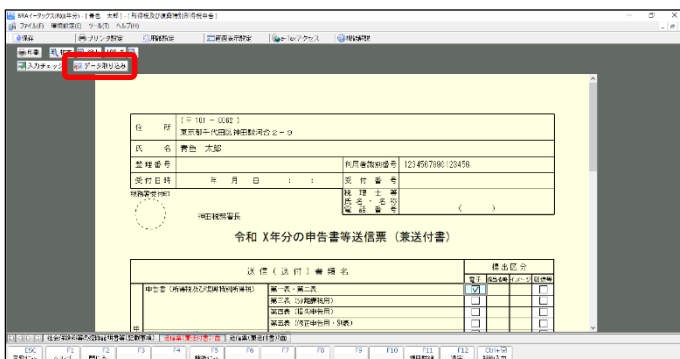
BRAイータックス(X年分) - [青色 太郎] - [所得税及び復興特別所得税申告]
ファイル(F) 帳票編集(E) ツール(T) ヘルプ(H)
保存 プリンタ設定 用紙設定 画面表示設定 e-Taxアクセス 相談窓口
印刷 ガイド 開く 入力チェック データ取り込み

〔〒 101 ‐ 0062 〕
住所 東京都千代田区神田駿河台２－９
氏名 青色 太郎
整理番号
利用者識別番号 1234567890123456
受付日時 年 月 日 ： ：
受付番号
税務署受付印
税理士等 氏名・名称 電話番号 （ ）
神田税務署長

令和 X年分の申告書等送信票（兼送付書）

| 送信（送付）書類名 | | 提出区分 | | | |
|---|---|---|---|---|---|
| | | 電子 | 別送 | イメージ | 提出省略 |
| 申告書（所得税及び復興特別所得税） | 第一表・第二表 | ☑ | | | ☐ |
| | 第三表（分離課税用） | ☐ | | | ☐ |
| | 第四表（損失申告用） | ☐ | | | ☐ |
| | 第四表（修正申告用・別表） | ☐ | | | ☐ |

送信(送付)書類の添付書類 | 申告書等送信票（兼送付書） | 送信票(兼送付書)付表
ESC 元帳 F2 開く F3 F4 F5 F6 F7 F8 F9 F10 F11 F12 Ctrl+P